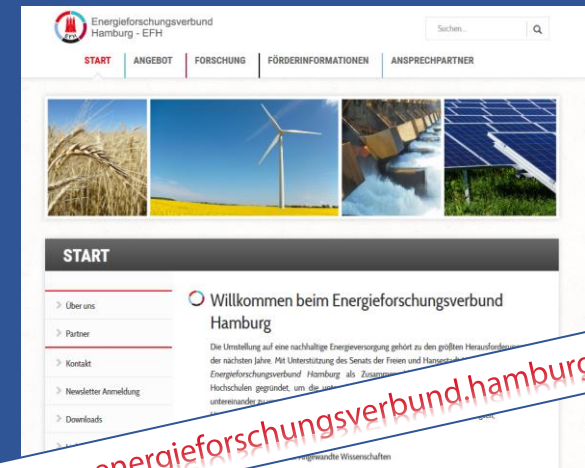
EFH
Energieforschungsverbund
Hamburg - EFH

Suchen...

START | ANGEBOT | FORSCHUNG | FÖRDERINFORMATIONEN | ANSPRECHPARTNER

START

› Über uns
› Partner
› Kontakt
› Newsletter Anmeldung
› Downloads

Willkommen beim Energieforschungsverbund Hamburg

Die Umstellung auf eine nachhaltige Energieversorgung gehört zu den größten Herausforderun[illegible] der nächsten Jahre. Mit Unterstützung des Senats der Freien und Hansestadt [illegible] Energieforschungsverbund Hamburg als Zusamme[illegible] Hochschulen gegründet, um die unte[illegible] untereinander zu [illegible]

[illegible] Angewandte Wissenschaften

energieforschungsverbund.hamburg